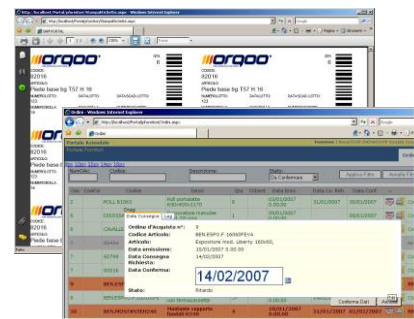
orqoo
CODICE
82016
ARTICOLO
Piede base bg T57 H 16

orqoo
CODICE
82016
ARTICOLO
Piede base bg T57 H 16

orqoo
CODICE
82016
ARTICOLO
Piede base bg T57 H 16

Ordini - Windows Internet Explorer
Portale Aziendale

Ordine d'Acquisto n°: 0
Codice Articolo: BEN.ESPO.F.160X0PEFA
Articolo: Espositore mod. Liberty 160x60,
Data emissione: 15/01/2007 0.00.00
Data Consegna Richiesta: 15/01/2007 0.00.00
Data Conferma:
14/02/2007
Stato: Ritardo

Conferma Dati